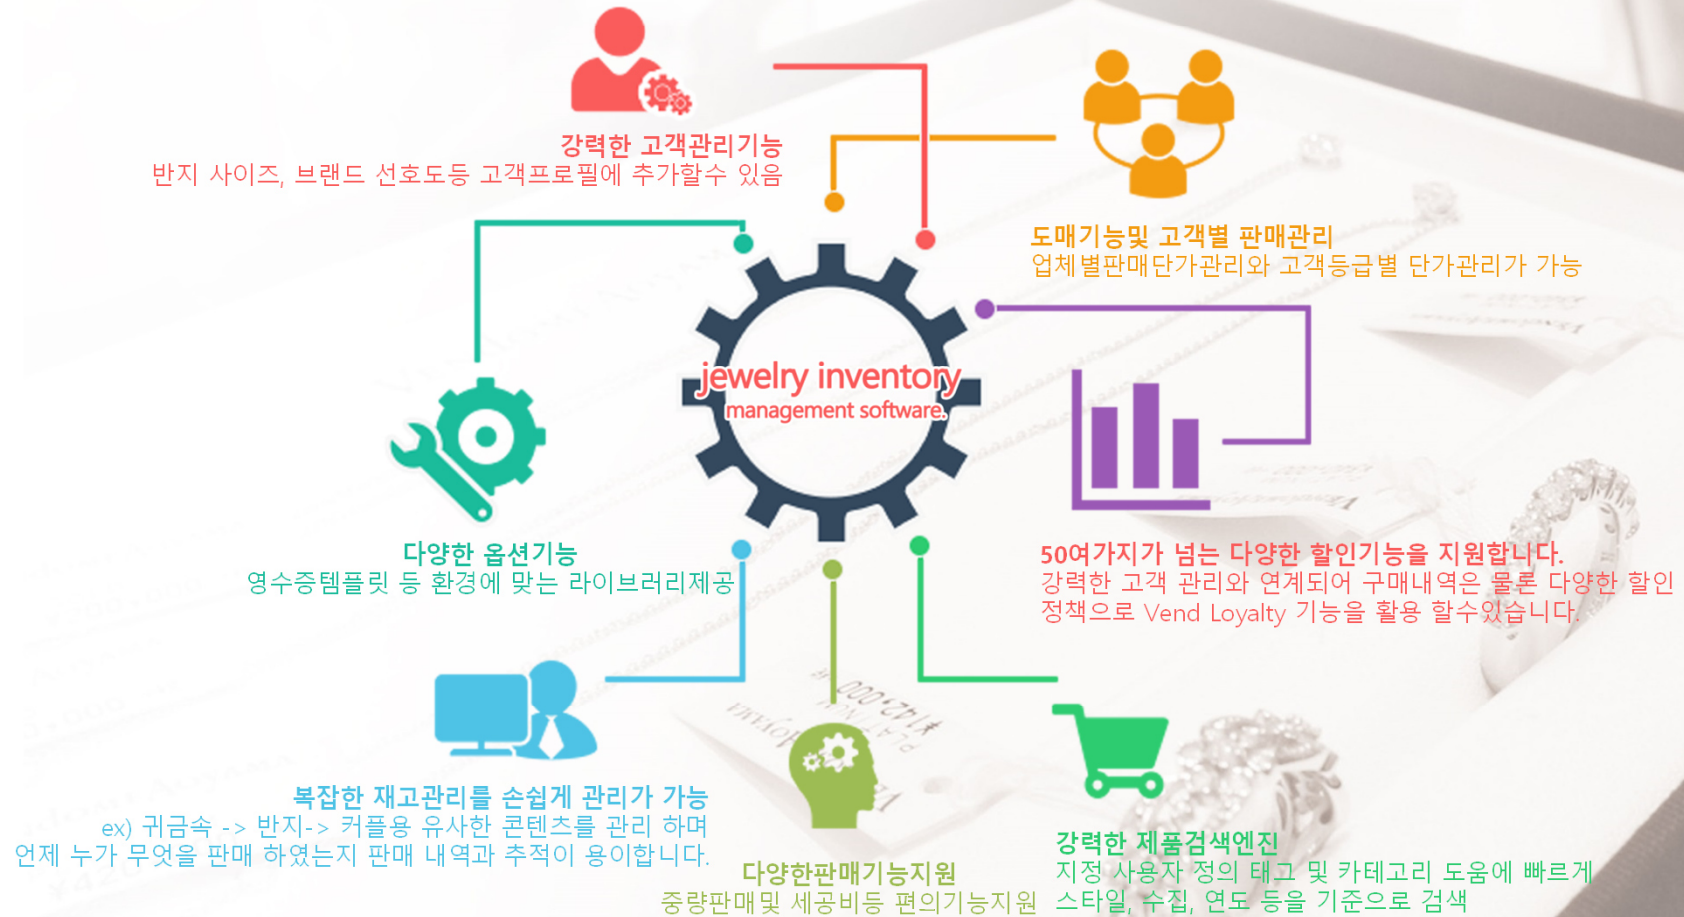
강력한 고객관리기능
반지 사이즈, 브랜드 선호도등 고객프로필에 추가할수 있음

도매기능및 고객별 판매관리
업체별판매단가관리와 고객등급별 단가관리가 가능

jewelry inventory
management software

다양한 옵션기능
영수증템플릿 등 환경에 맞는 라이브러리제공

50여가지가 넘는 다양한 할인기능을 지원합니다.
강력한 고객 관리와 연계되어 구매내역은 물론 다양한 할인 정책으로 Vend Loyalty 기능을 활용 할수있습니다.

복잡한 재고관리를 손쉽게 관리가 가능
ex) 귀금속 -> 반지-> 커플용 유사한 콘텐츠를 관리 하며 언제 누가 무엇을 판매 하였는지 판매 내역과 추적이 용이합니다.

다양한판매기능지원
중량판매및 세공비등 편의기능지원

강력한 제품검색엔진
지정 사용자 정의 태그 및 카테고리 도움에 빠르게 스타일, 수집, 연도 등을 기준으로 검색